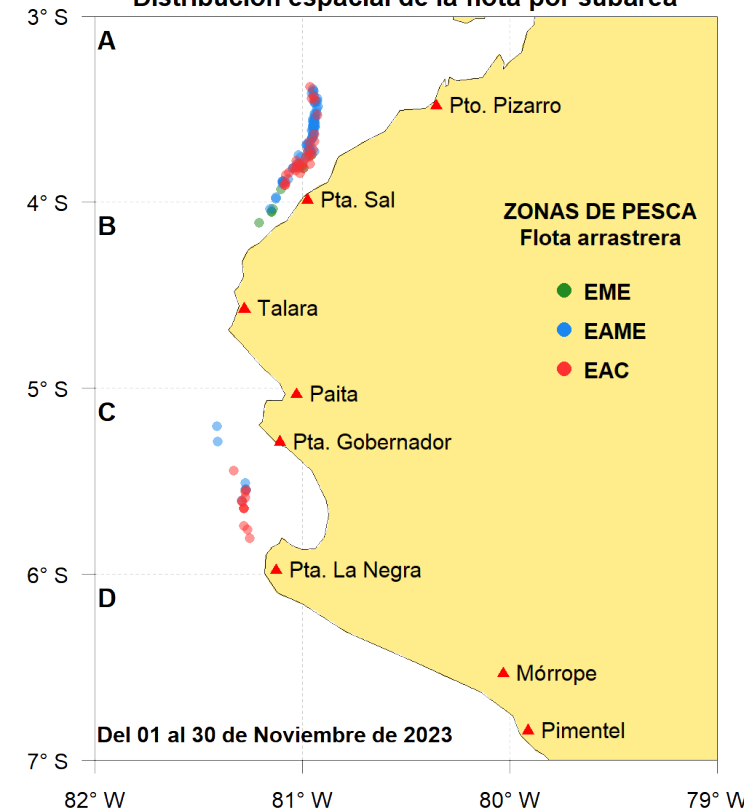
Distribución espacial de la flota por subárea

3° S
4° S
5° S
6° S
7° S

A
B
C
D

Pto. Pizarro
Pta. Sal
Talara
Paita
Pta. Gobernador
Pta. La Negra
Mórrope
Pimentel

ZONAS DE PESCA
Flota arrastrera
EME
EAME
EAC

Del 01 al 30 de Noviembre de 2023

82° W
81° W
80° W
79° W